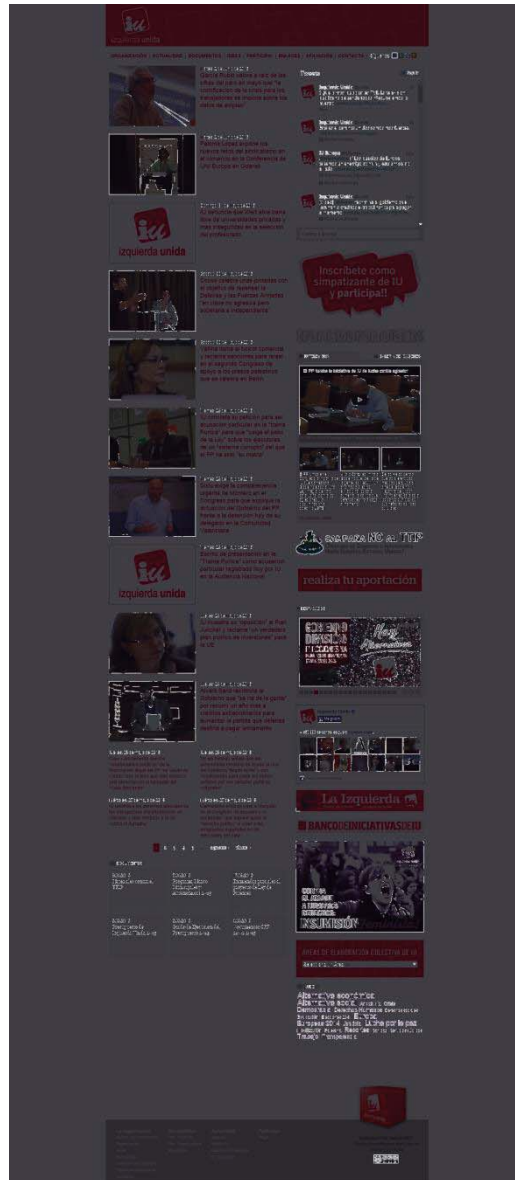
izquierda unida

ORGANIZACIÓN | ACTUALIDAD | DOCUMENTOS | IDEAS | TERRITORIO | MULTIMEDIA | AFILIACIÓN | CONTACTO

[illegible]
Cayo Lara
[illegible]

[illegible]
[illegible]

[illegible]
IU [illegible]

izquierda unida

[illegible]
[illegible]

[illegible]
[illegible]

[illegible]
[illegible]

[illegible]
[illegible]

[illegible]
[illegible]

izquierda unida

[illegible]
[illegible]

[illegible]
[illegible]

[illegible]
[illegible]

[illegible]
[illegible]

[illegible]
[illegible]

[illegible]
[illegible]

1 2 3 4 ... siguiente › última »

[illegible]

Twitter

Izquierda Unida
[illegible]

Izquierda Unida
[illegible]

Izquierda Unida
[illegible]

IU Europa
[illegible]

Izquierda Unida
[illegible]

Inscríbete como simpatizante de IU y participa!!

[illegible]

El PP tumba la iniciativa de IU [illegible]

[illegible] NO al TTIP

realiza tu aportación

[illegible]

CONTRA EL SAQUEO DE LA DEMOCRACIA INSUMISIÓN

Izquierda Unida

La Izquierda

BANCODEINICIATIVASDEIU

CONTRA EL SAQUEO DE LA DEMOCRACIA INSUMISIÓN

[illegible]

Alternativa económica. Alternativa social. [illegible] Democracia. Derechos Humanos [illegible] Europa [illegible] Estado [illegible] Trabajo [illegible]

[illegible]